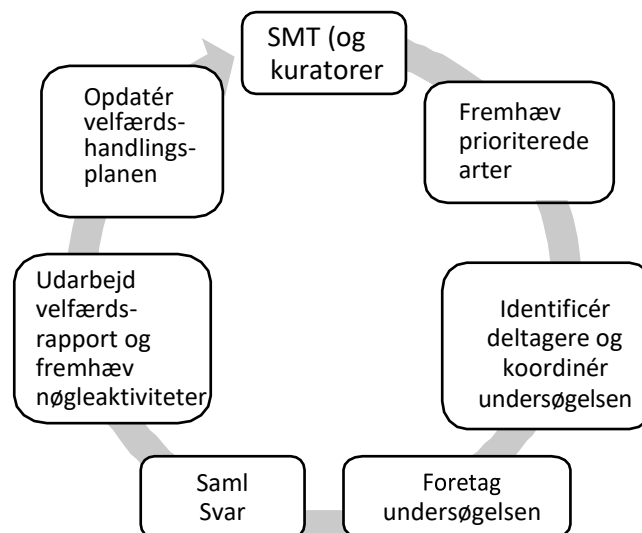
SMT (og kuratorer

Fremhæv prioriterede arter

Identificér deltagere og koordinér undersøgelsen

Foretag undersøgelsen

Saml Svar

Udarbejd velfærds-rapport og fremhæv nøgleaktiviteter

Opdatér velfærds-handlings-planen